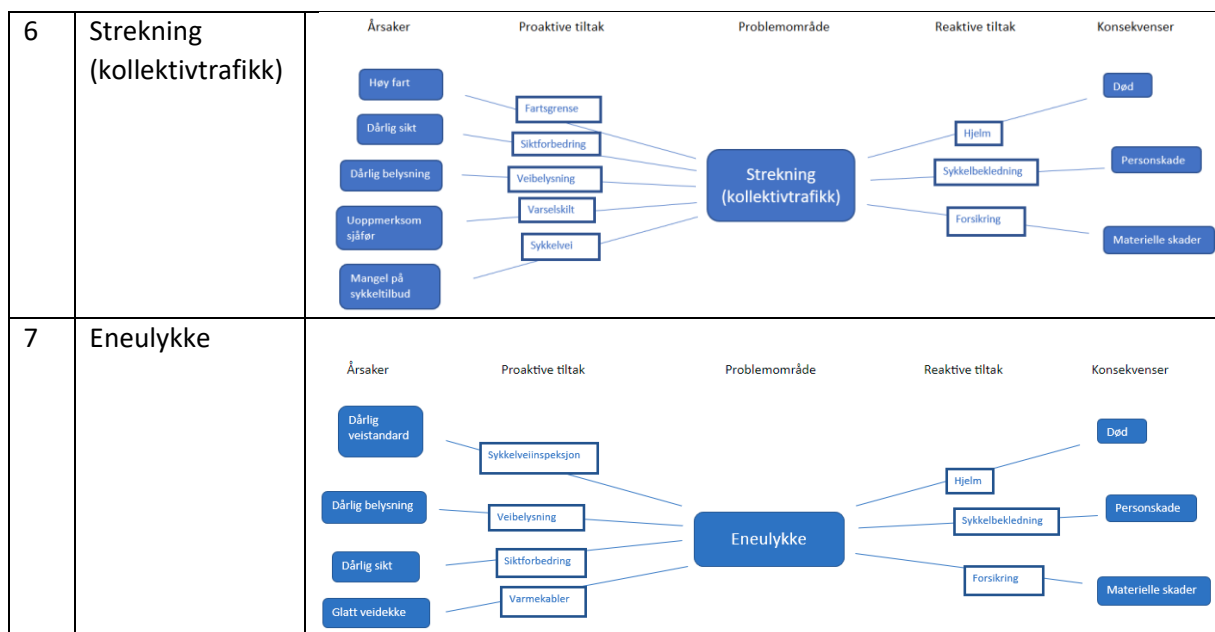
| 6 | Strekning (kollektivtrafikk) | Årsaker Proaktive tiltak Problemområde Reaktive tiltak Konsekvenser Høy fart Fartsgrense Dårlig sikt Siktforbedring Dårlig belysning Veibelysning Uoppmerksom sjåfør Varselskilt Mangel på sykkeltilbud Sykkelvei Strekning (kollektivtrafikk) Hjelm Sykkelbekledning Forsikring Død Personskade Materielle skader |
|---|---|---|
| 7 | Eneulykke | Årsaker Proaktive tiltak Problemområde Reaktive tiltak Konsekvenser Dårlig veistandard Sykkelveiinspeksjon Dårlig belysning Veibelysning Dårlig sikt Siktforbedring Glatt veidekke Varmekabler Eneulykke Hjelm Sykkelbekledning Forsikring Død Personskade Materielle skader |